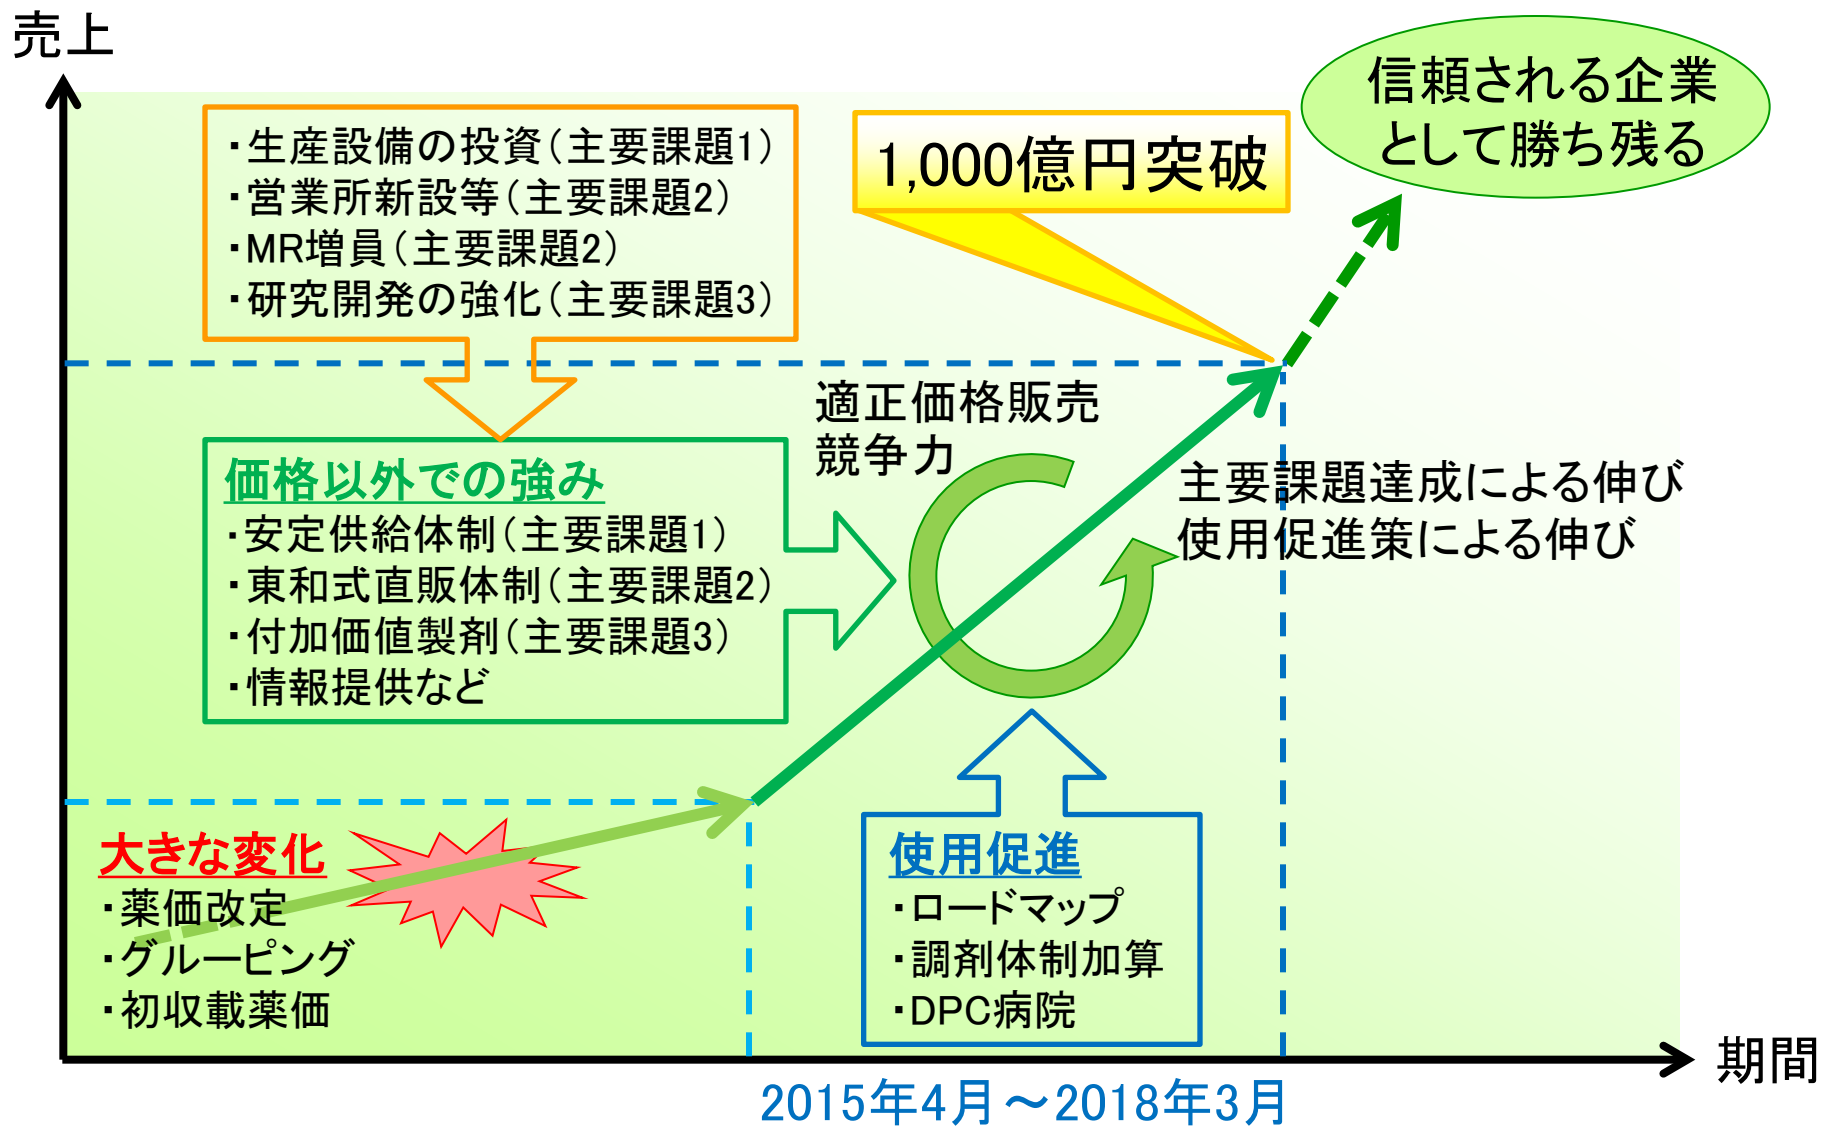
売上

・生産設備の投資(主要課題1)
・営業所新設等(主要課題2)
・MR増員(主要課題2)
・研究開発の強化(主要課題3)

1,000億円突破

信頼される企業として勝ち残る

適正価格販売
競争力

価格以外での強み
・安定供給体制(主要課題1)
・東和式直販体制(主要課題2)
・付加価値製剤(主要課題3)
・情報提供など

主要課題達成による伸び
使用促進策による伸び

大きな変化
・薬価改定
・グルーピング
・初収載薬価

使用促進
・ロードマップ
・調剤体制加算
・DPC病院

期間

2015年4月～2018年3月